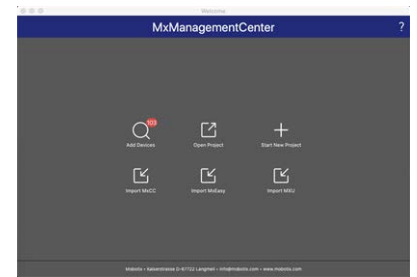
Welcome

MxManagementCenter

?

103

Add Devices

Open Project

Start New Project

Import MxCC

Import MxEasy

Import MXU

Mobotix • Kaiserstrasse D-67722 Langmeil • info@mobotix.com • www.mobotix.com